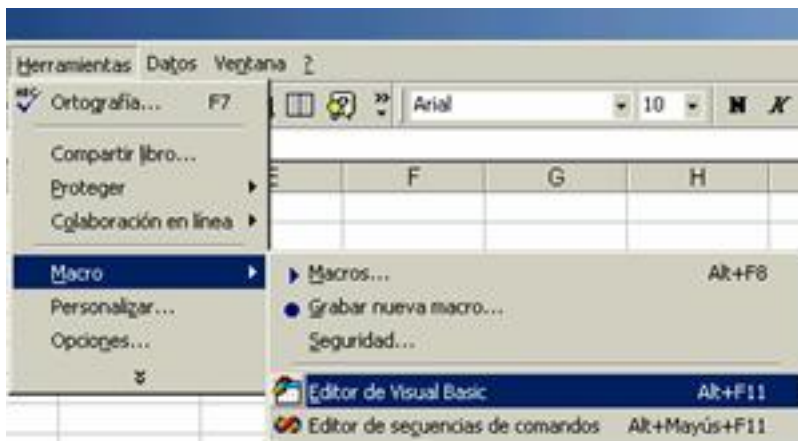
Herramientas Datos Ventana ?
Ortografía... F7
Arial 10 N K
Compartir libro...
Proteger
Colaboración en línea
E F G H
Macro
Macros... Alt+F8
Grabar nueva macro...
Seguridad...
Personalizar...
Opciones...
Editor de Visual Basic Alt+F11
Editor de secuencias de comandos Alt+Mayús+F11